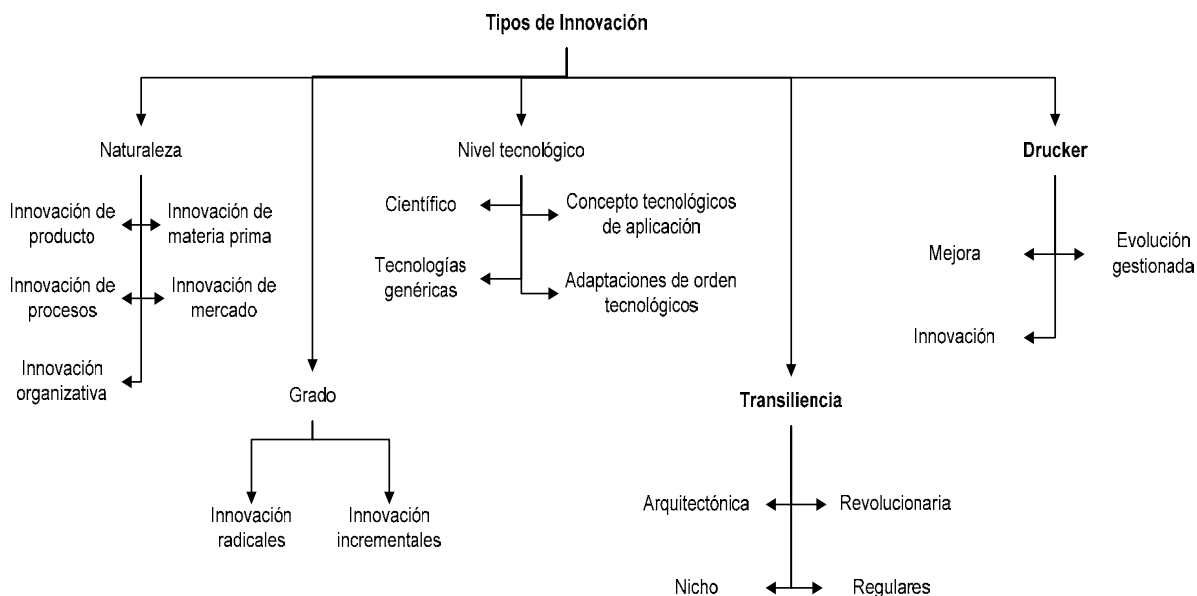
Tipos de Innovación

Naturaleza

Innovación de producto

Innovación de materia prima

Innovación de procesos

Innovación de mercado

Innovación organizativa

Grado

Innovación radicales

Innovación incrementales

Nivel tecnológico

Científico

Concepto tecnológicos de aplicación

Tecnologías genéricas

Adaptaciones de orden tecnológicos

Transiliencia

Arquitectónica

Revolucionaria

Nicho

Regulares

Drucker

Mejora

Evolución gestionada

Innovación